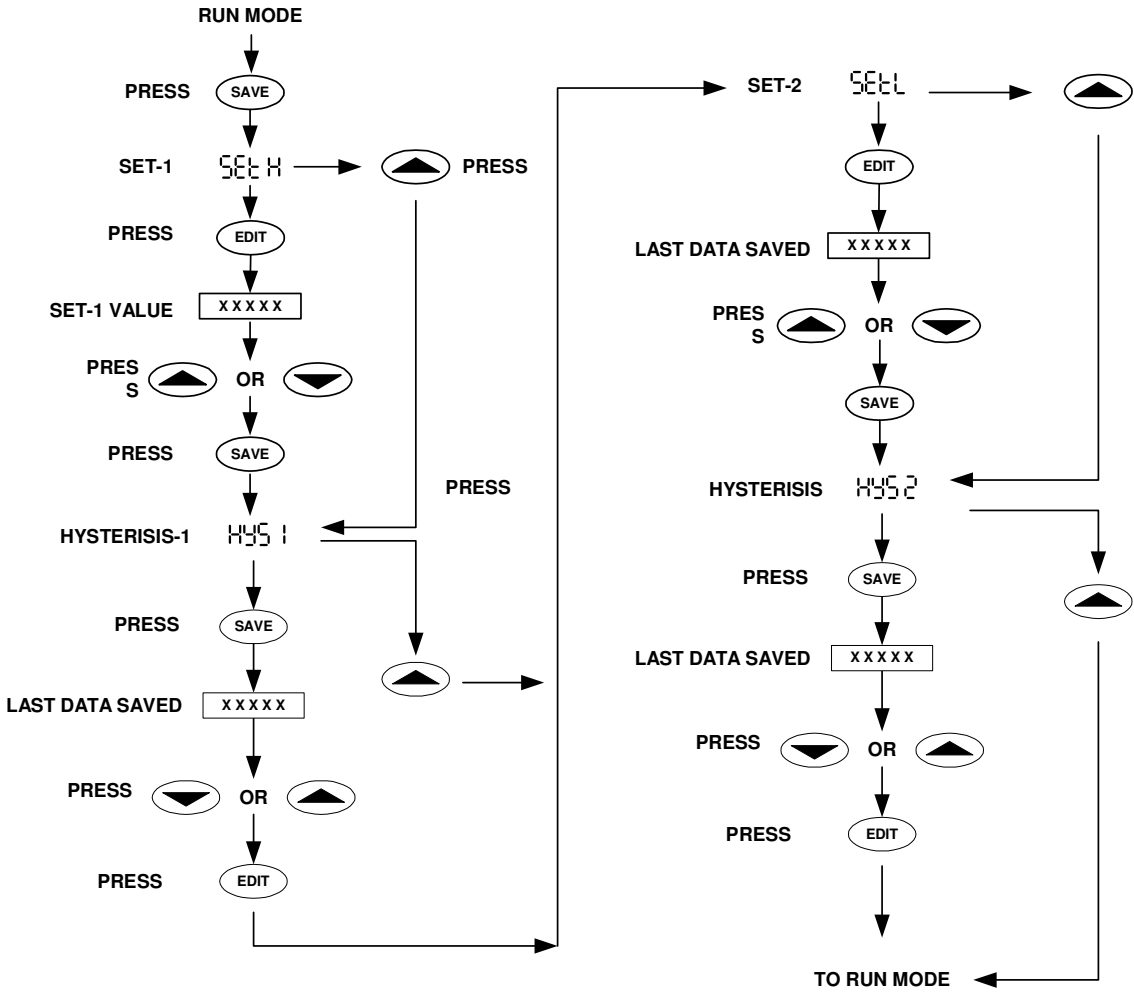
RUN MODE

PRESS SAVE

SET-1 SEt H

PRESS

PRESS EDIT

SET-1 VALUE XXXXX

PRES S OR

PRESS SAVE

PRESS

HYSTERISIS-1 HYS 1

PRESS SAVE

LAST DATA SAVED XXXXX

PRESS OR

PRESS EDIT

SET-2 SEtL

EDIT

LAST DATA SAVED XXXXX

PRES S OR

SAVE

HYSTERISIS HYS2

PRESS SAVE

LAST DATA SAVED XXXXX

PRESS OR

PRESS EDIT

TO RUN MODE